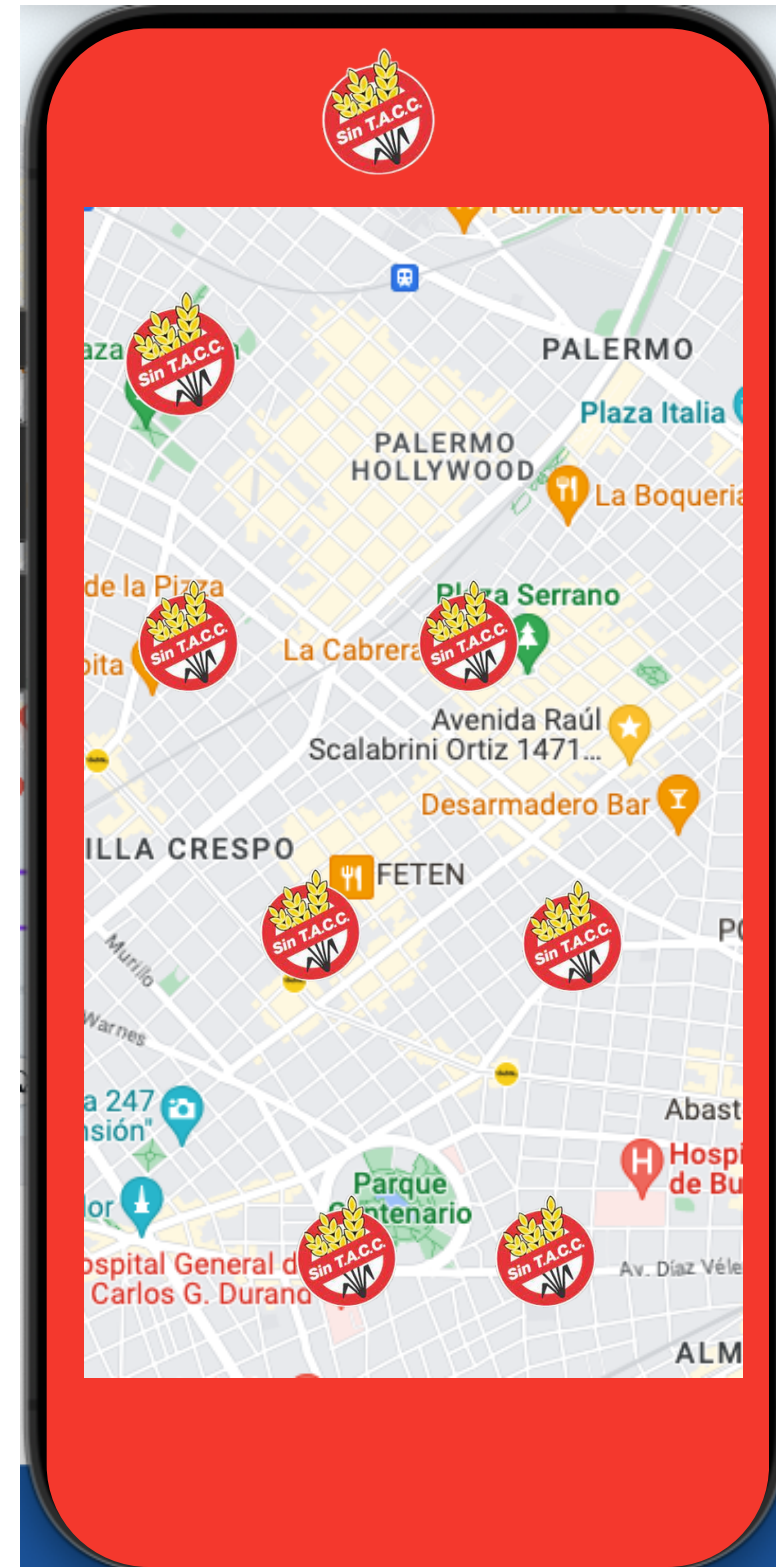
Sin T.A.C.C.

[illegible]

aza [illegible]

Sin T.A.C.C.

PALERMO

Plaza Italia

PALERMO HOLLYWOOD

La Boqueria

de la Pizza

pita

Sin T.A.C.C.

La Cabrera

Plaza Serrano

Sin T.A.C.C.

Avenida Raúl Scalabrini Ortiz 1471...

Desarmadero Bar

ILLA CRESPO

FETEN

Sin T.A.C.C.

Sin T.A.C.C.

P

Murillo

Warnes

a 247 nsión"

Abast

Hospi de Bu

lor

Parque Centenario

ospital General d Carlos G. Durand

Sin T.A.C.C.

Sin T.A.C.C.

Av. Díaz Véle

ALM